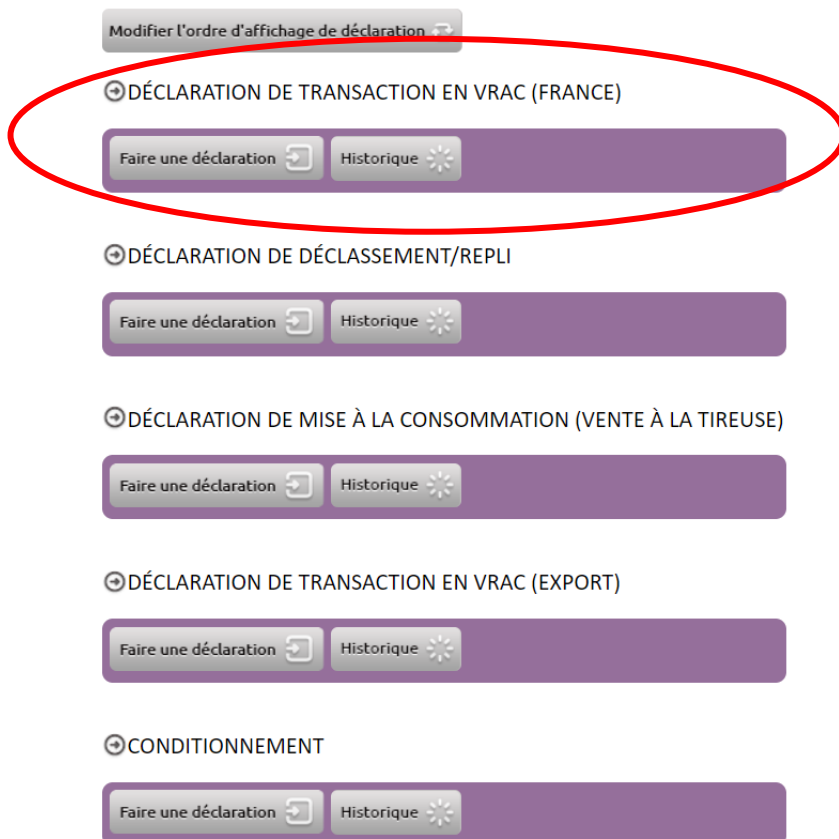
Modifier l'ordre d'affichage de déclaration

DÉCLARATION DE TRANSACTION EN VRAC (FRANCE)

Faire une déclaration Historique

DÉCLARATION DE DÉCLASSEMENT/REPLI

Faire une déclaration Historique

DÉCLARATION DE MISE À LA CONSOMMATION (VENTE À LA TIREUSE)

Faire une déclaration Historique

DÉCLARATION DE TRANSACTION EN VRAC (EXPORT)

Faire une déclaration Historique

CONDITIONNEMENT

Faire une déclaration Historique